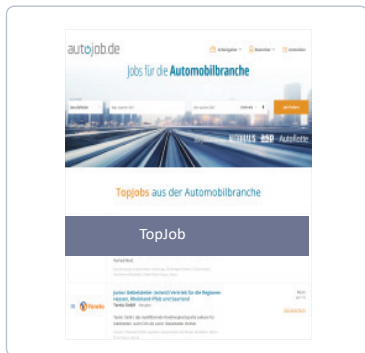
autojob.de

Jobs für die Automobilbranche

Job finden

Autoflotte

Topjobs aus der Automobilbranche

TopJob

Junior Gebietsleiter (m/w/d) Vertrieb für die Regionen Hessen, Rheinland-Pfalz und Saarland

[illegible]